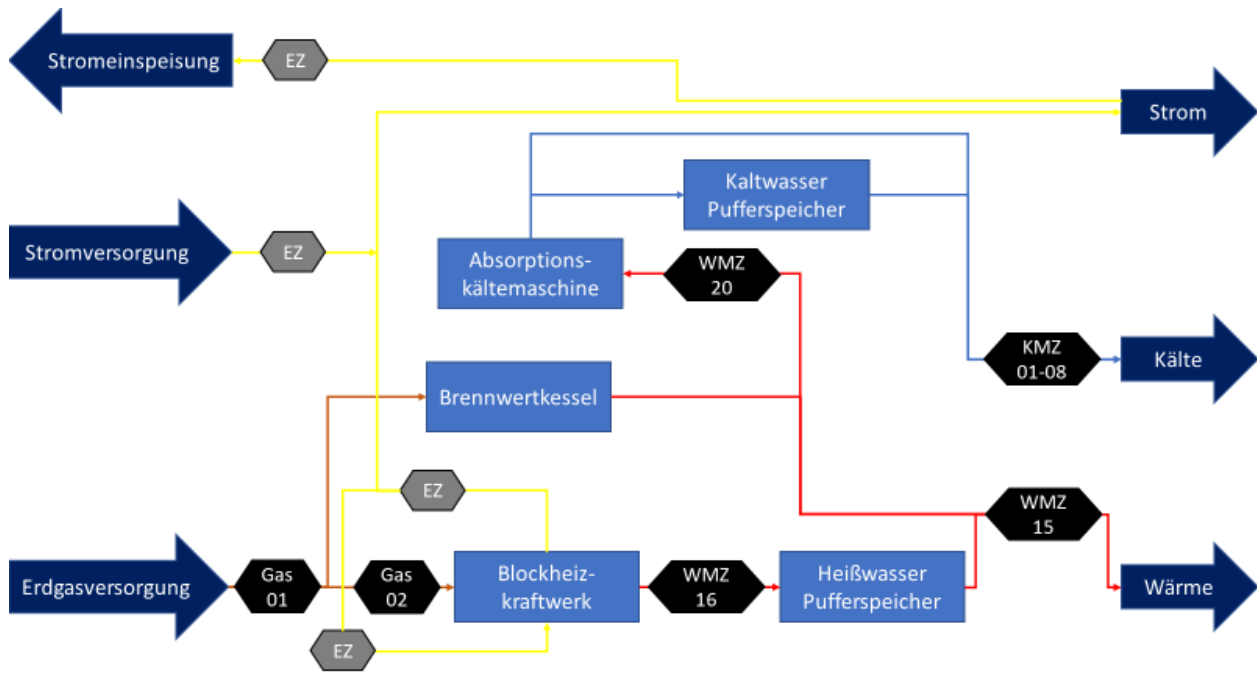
Stromeinspeisung
EZ
Strom
Kaltwasser Pufferspeicher
Stromversorgung
EZ
Absorptionskältemaschine
WMZ 20
KMZ 01-08
Kälte
Brennwertkessel
EZ
WMZ 15
Erdgasversorgung
Gas 01
Gas 02
Blockheizkraftwerk
WMZ 16
Heißwasser Pufferspeicher
Wärme
EZ